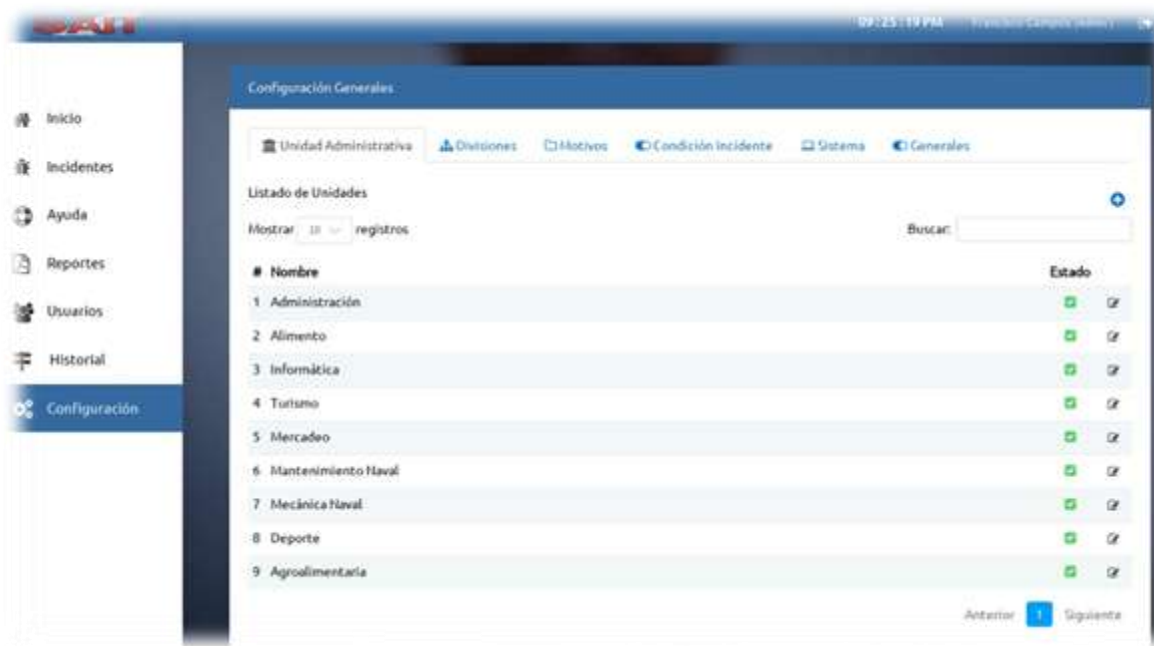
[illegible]

09:25:19 PM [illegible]

Inicio
Incidentes
Ayuda
Reportes
Usuarios
Historial
Configuración

Configuración Generales

Unidad Administrativa | Divisiones | Motivos | Condición Incidente | Sistema | Generales

Listado de Unidades

Mostrar 10 registros

Buscar:

| # | Nombre | Estado |
|---|---|---|
| 1 | Administración | |
| 2 | Alimento | |
| 3 | Informática | |
| 4 | Turismo | |
| 5 | Mercadeo | |
| 6 | Mantenimiento Naval | |
| 7 | Mecánica Naval | |
| 8 | Deporte | |
| 9 | Agroalimentaria | |

Anterior 1 Siguiente